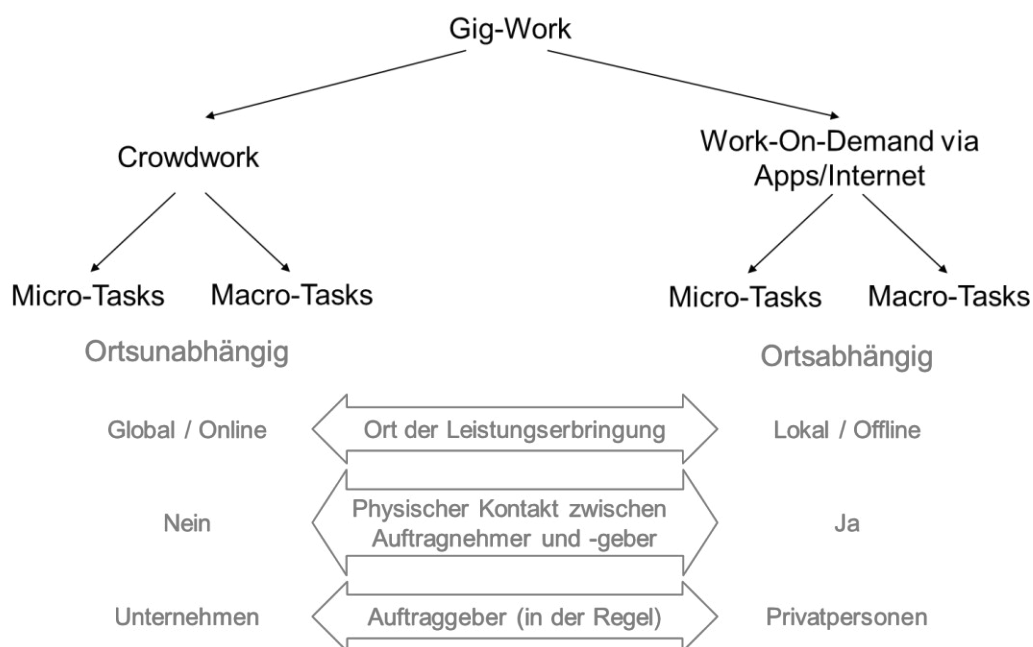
Gig-Work

Crowdwork

Work-On-Demand via Apps/Internet

Micro-Tasks

Macro-Tasks

Micro-Tasks

Macro-Tasks

Ortsunabhängig

Ortsabhängig

Global / Online

Ort der Leistungserbringung

Lokal / Offline

Nein

Physischer Kontakt zwischen Auftragnehmer und -geber

Ja

Unternehmen

Auftraggeber (in der Regel)

Privatpersonen